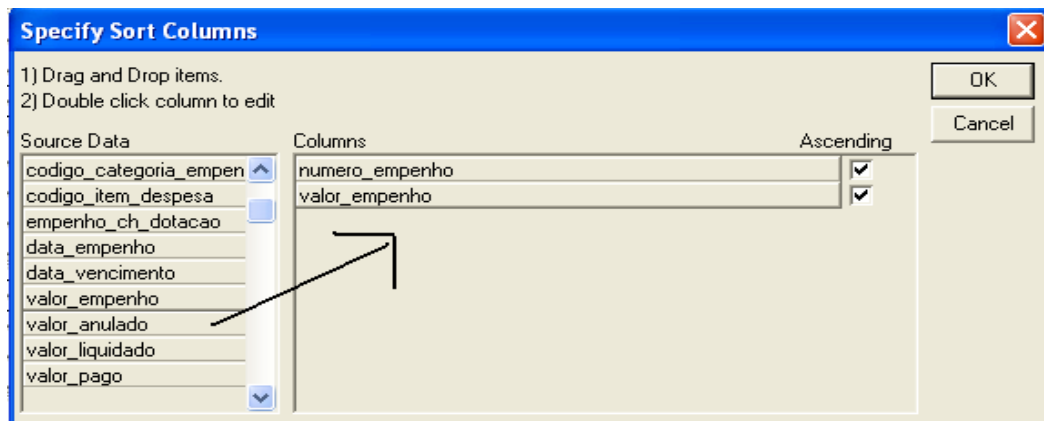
Specify Sort Columns

1) Drag and Drop items.
2) Double click column to edit

OK

Cancel

Source Data

codigo_categoria_empen
codigo_item_despesa
empenho_ch_dotacao
data_empenho
data_vencimento
valor_empenho
valor_anulado
valor_liquidado
valor_pago

Columns

Ascending

numero_empenho
valor_empenho